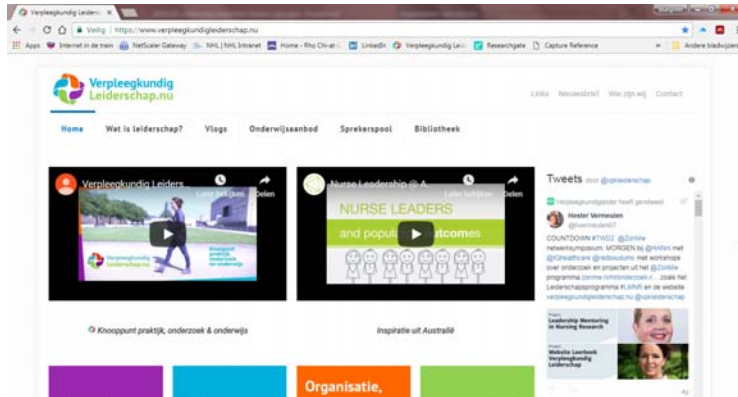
Verpleegkundig Leiders ×

Veilig | https://www.verpleegkundigleiderschap.nu

Apps Internet in de trein NetScaler Gateway NHL | NHL Intranet Home - Rho Chi-at LinkedIn Verpleegkundig Leid Researchgate Capture Reference Andere bladwijzers

Verpleegkundig Leiderschap.nu

Links Nieuwsbrief Wie zijn wij Contact

Home Wat is leiderschap? Vlogs Onderwijsaanbod Sprekerspool Bibliotheek

Verpleegkundig Leiders

Later bekijken Delen

Verpleegkundig Leiderschap.nu

Nurse Leadership @ A

Later bekijken Delen

NURSE LEADERS

and popul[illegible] tcomes

Knooppunt praktijk, onderzoek & onderwijs

Inspiratie uit Australië

Organisatie,

Tweets door @vpleiderschap

Verpleegkundigleider heeft geretweet

Hester Vermeulen
@hvermeulen67

COUNTDOWN #TWD2 @ZonMw netwerksymposium: MORGEN bij @HANnl met @IQhealthcare @radboudumc met workshops over onderzoek en projecten uit het @ZonMw programma zonmw.nl/nl/onderzoek-r... zoals het Leiderschapsprogramma #LMNR en de website verpleegkundigleiderschap.nu @vpleiderschap

Project Leadership Mentoring in Nursing Research

Project Website Leerboek Verpleegkundig Leiderschap